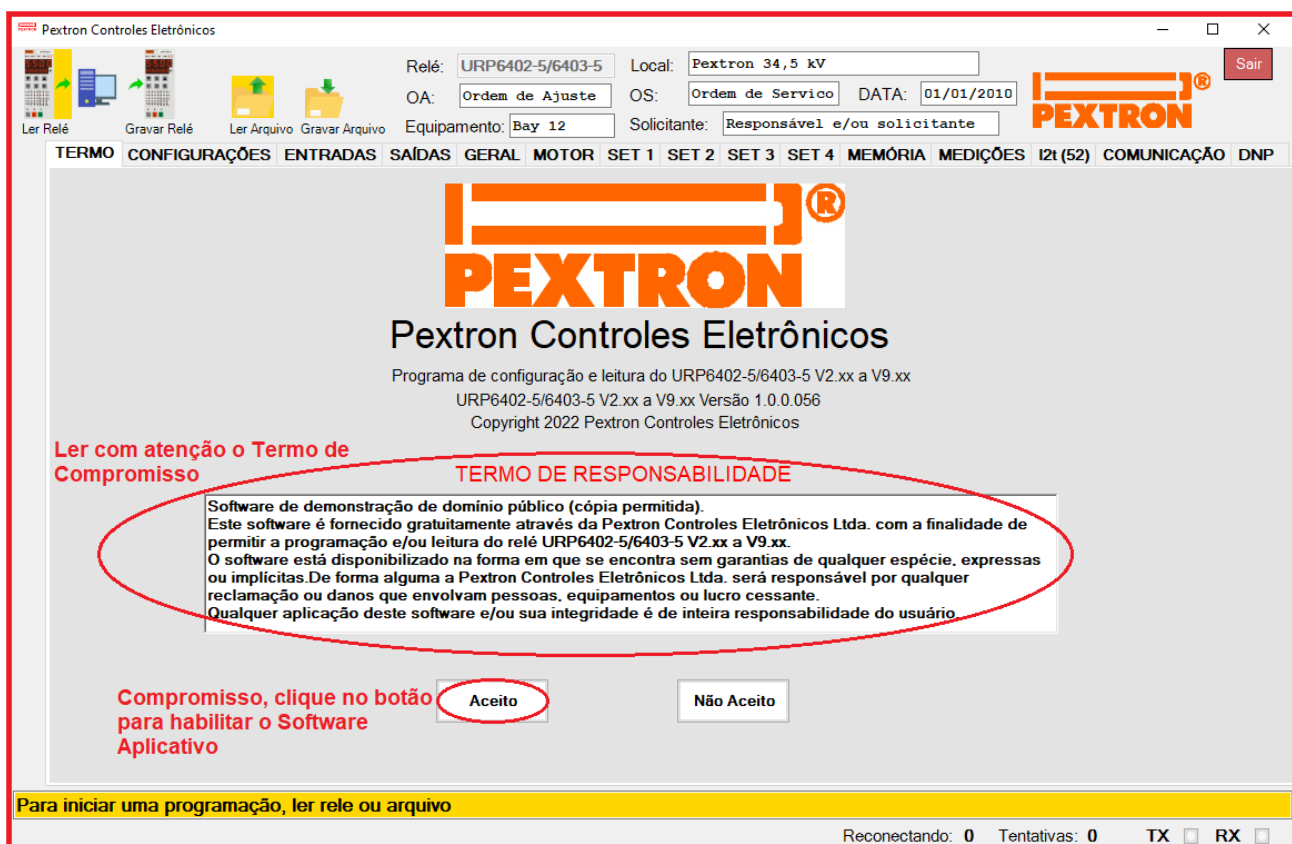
Pextron Controles Eletrônicos

Ler Relé
Gravar Relé
Ler Arquivo
Gravar Arquivo

Relé: URP6402-5/6403-5
OA: Ordem de Ajuste
Equipamento: Bay 12
Local: Pextron 34,5 kV
OS: Ordem de Servico
DATA: 01/01/2010
Solicitante: Responsável e/ou solicitante

PEXTRON

Sair

TERMO | CONFIGURAÇÕES | ENTRADAS | SAÍDAS | GERAL | MOTOR | SET 1 | SET 2 | SET 3 | SET 4 | MEMÓRIA | MEDIÇÕES | I2t (52) | COMUNICAÇÃO | DNP

PEXTRON

Pextron Controles Eletrônicos

Programa de configuração e leitura do URP6402-5/6403-5 V2.xx a V9.xx
URP6402-5/6403-5 V2.xx a V9.xx Versão 1.0.0.056
Copyright 2022 Pextron Controles Eletrônicos

Ler com atenção o Termo de Compromisso

TERMO DE RESPONSABILIDADE

Software de demonstração de domínio público (cópia permitida).
Este software é fornecido gratuitamente através da Pextron Controles Eletrônicos Ltda. com a finalidade de permitir a programação e/ou leitura do relé URP6402-5/6403-5 V2.xx a V9.xx.
O software está disponibilizado na forma em que se encontra sem garantias de qualquer espécie, expressas ou implícitas.De forma alguma a Pextron Controles Eletrônicos Ltda. será responsável por qualquer reclamação ou danos que envolvam pessoas, equipamentos ou lucro cessante.
Qualquer aplicação deste software e/ou sua integridade é de inteira responsabilidade do usuário.

Compromisso, clique no botão para habilitar o Software Aplicativo

Aceito

Não Aceito

Para iniciar uma programação, ler rele ou arquivo

Reconectando: 0 Tentativas: 0 TX RX